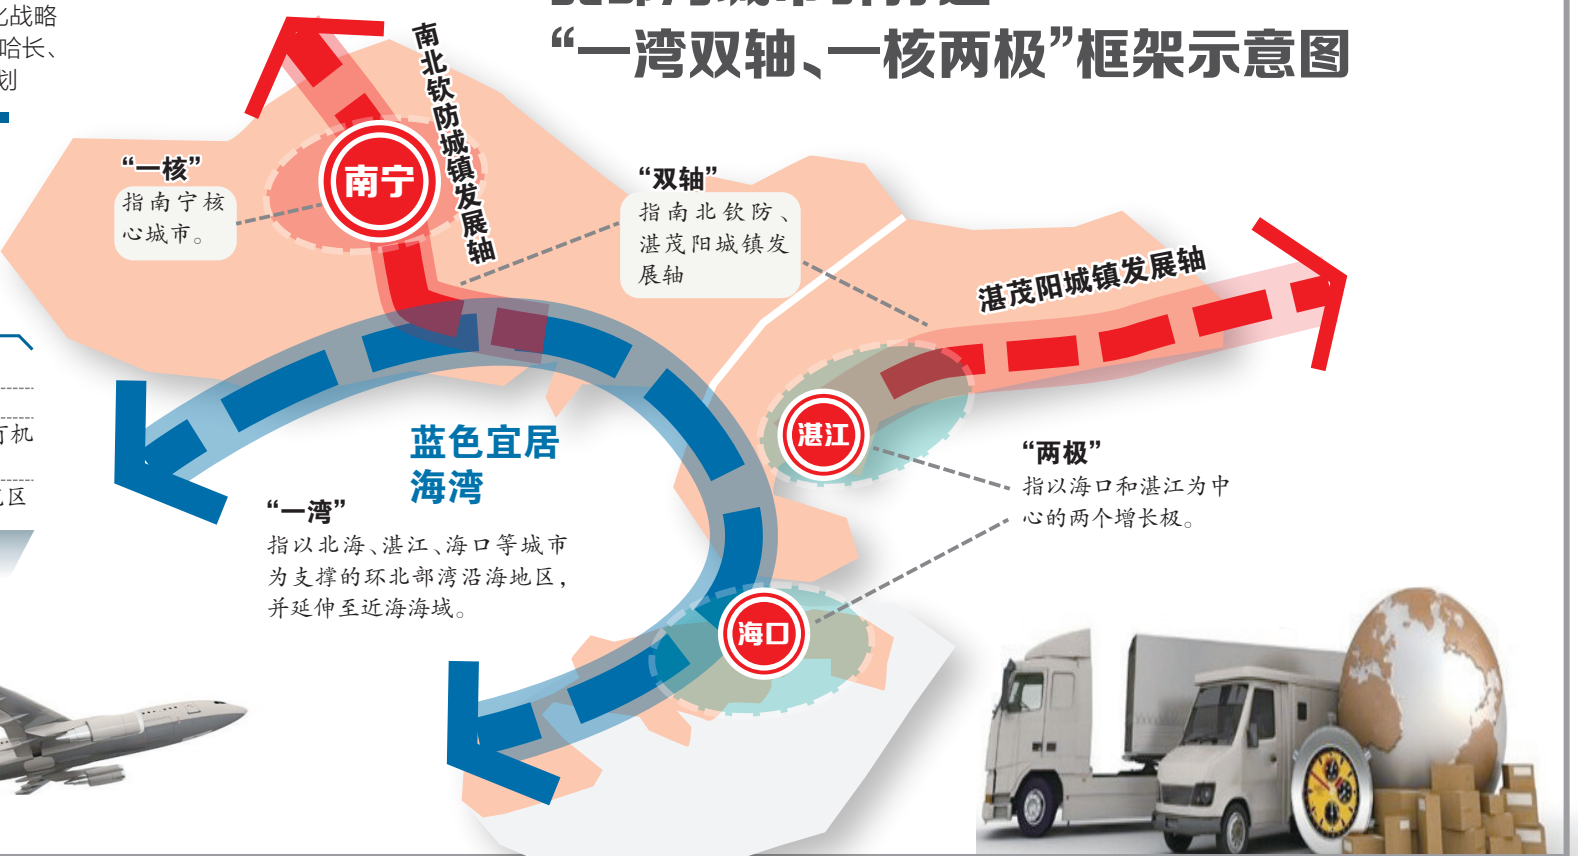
匕战略
哈长、
划

“一湾双轴、一核两极”框架示意图

南北钦防城镇发展轴

“一核”
指南宁核心城市。

南宁

“双轴”
指南北钦防、湛茂阳城镇发展轴

湛茂阳城镇发展轴

亍机
区

蓝色宜居海湾

“一湾”
指以北海、湛江、海口等城市为支撑的环北部湾沿海地区，并延伸至近海海域。

湛江

“两极”
指以海口和湛江为中心的两个增长极。

海口